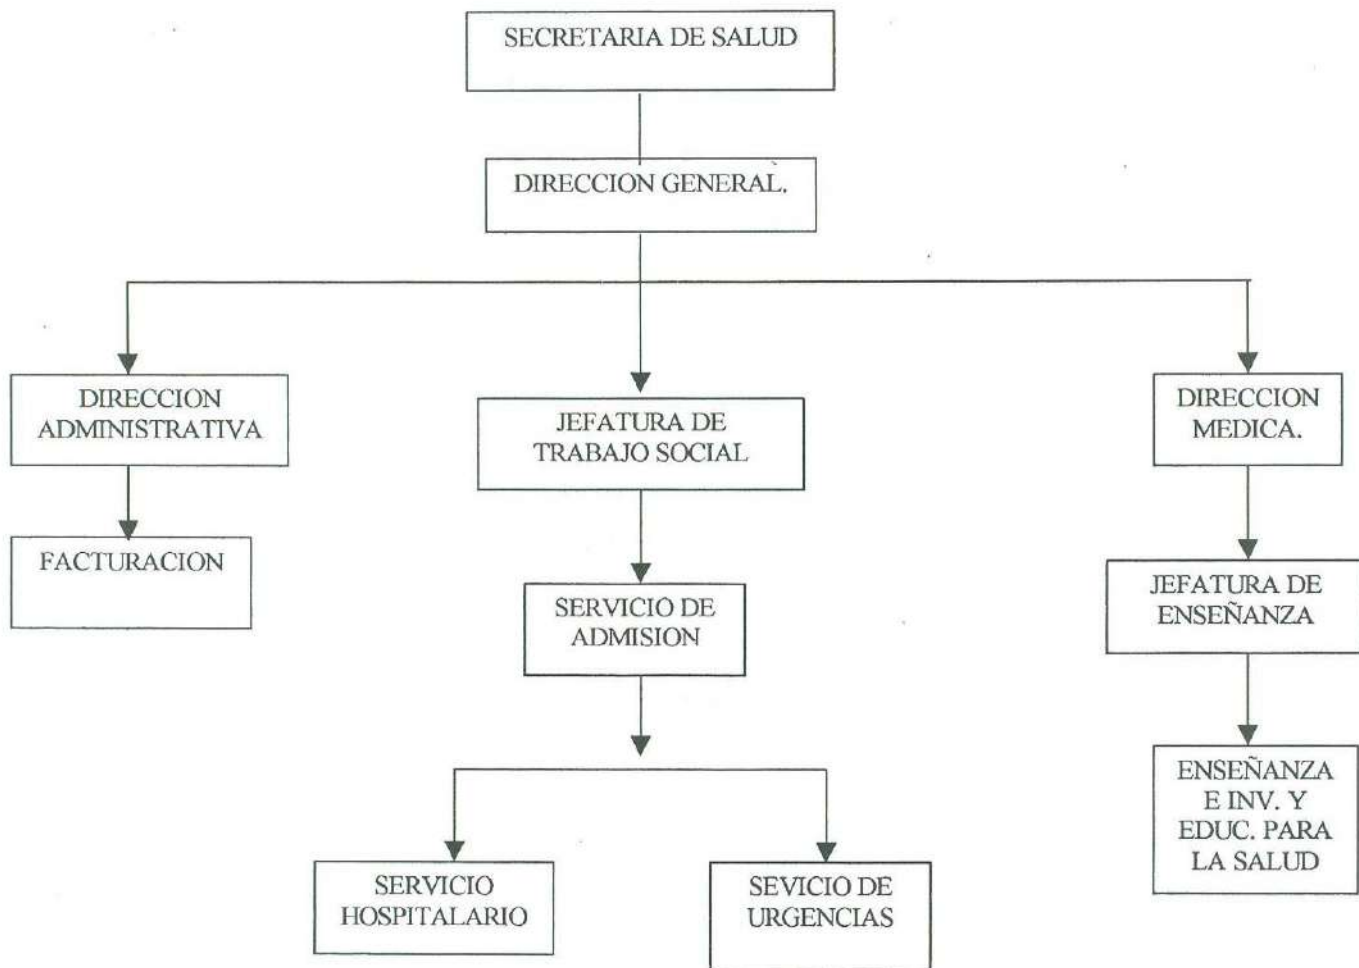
SECRETARIA DE SALUD

DIRECCION GENERAL.

DIRECCION ADMINISTRATIVA

JEFATURA DE TRABAJO SOCIAL

DIRECCION MEDICA.

FACTURACION

SERVICIO DE ADMISION

JEFATURA DE ENSEÑANZA

ENSEÑANZA E INV. Y EDUC. PARA LA SALUD

SERVICIO HOSPITALARIO

SEVICIO DE URGENCIAS